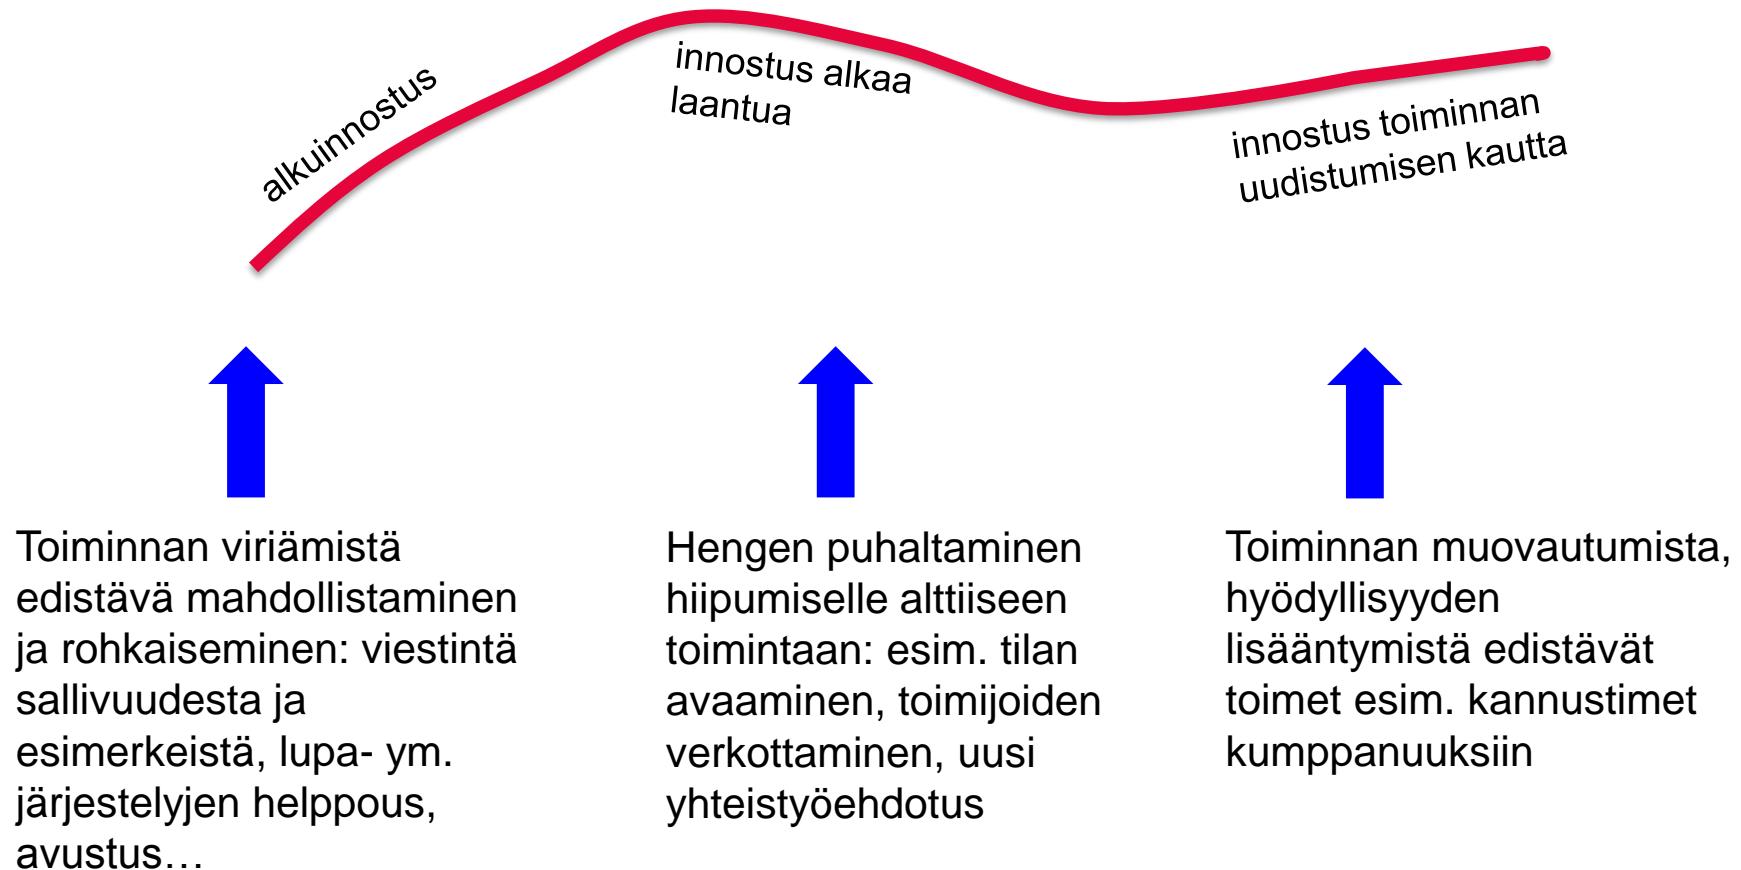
alkuinnostus

innostus alkaa laantua

innostus toiminnan uudistumisen kautta

Toiminnan viriämistä edistävä mahdollistaminen ja rohkaiseminen: viestintä sallivuudesta ja esimerkeistä, lupa- ym. järjestelyjen helppous, avustus…

Hengen puhaltaminen hiipumiselle alttiiseen toimintaan: esim. tilan avaaminen, toimijoiden verkottaminen, uusi yhteistyöehdotus

Toiminnan muovautumista, hyödyllisyyden lisääntymistä edistävät toimet esim. kannustimet kumppanuuksiin